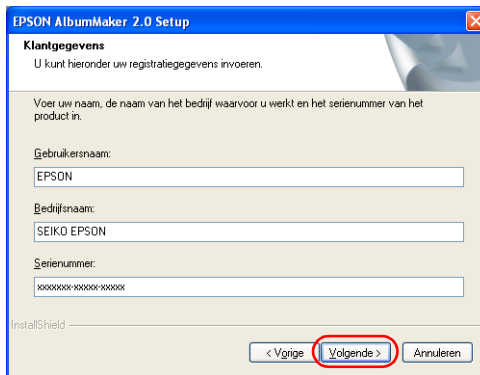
EPSON AlbumMaker 2.0 Setup

Klantgegevens

U kunt hieronder uw registratiegegevens invoeren.

Voer uw naam, de naam van het bedrijf waarvoor u werkt en het serienummer van het product in.

Gebruikersnaam:

EPSON

Bedrijfsnaam:

SEIKO EPSON

Serienummer:

xxxxxxx-xxxxx-xxxxx

InstallShield

< Vorige

Volgende >

Annuleren